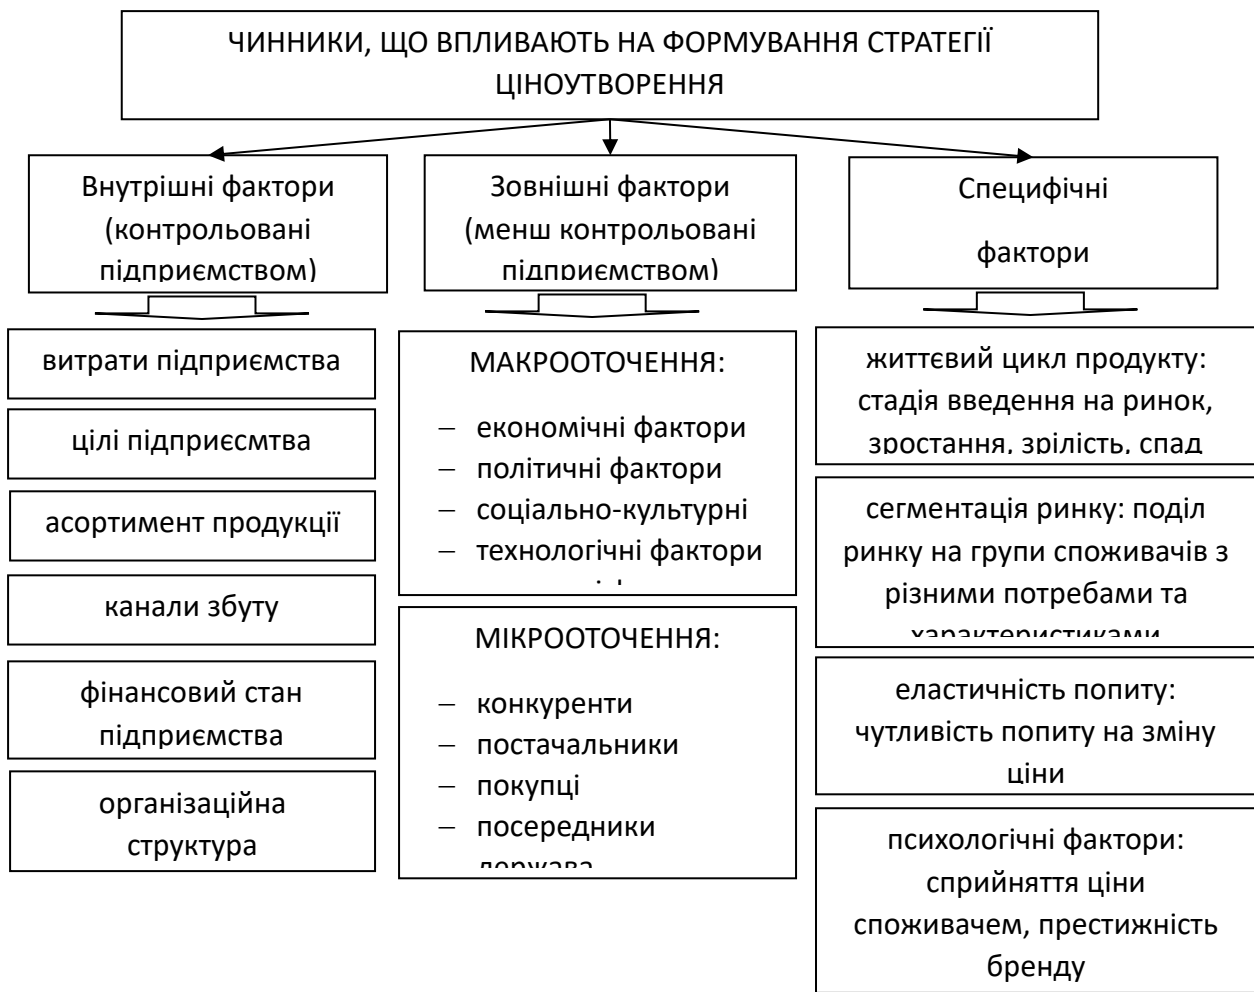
ЧИННИКИ, ЩО ВПЛИВАЮТЬ НА ФОРМУВАННЯ СТРАТЕГІЇ ЦІНОУТВОРЕННЯ

Внутрішні фактори (контрольовані підприємством)

витрати підприємства

цілі підприємсмтва

асортимент продукції

канали збуту

фінансовий стан підприємства

організаційна структура

Зовнішні фактори (менш контрольовані підприємством)

МАКРООТОЧЕННЯ:

– економічні фактори
– політичні фактори
– соціально-культурні
– технологічні фактори
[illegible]

МІКРООТОЧЕННЯ:

– конкуренти
– постачальники
– покупці
– посередники
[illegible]

Специфічні фактори

життєвий цикл продукту: стадія введення на ринок, зростання, зрілість, спад

сегментація ринку: поділ ринку на групи споживачів з різними потребами та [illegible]

еластичність попиту: чутливість попиту на зміну ціни

психологічні фактори: сприйняття ціни споживачем, престижність бренду